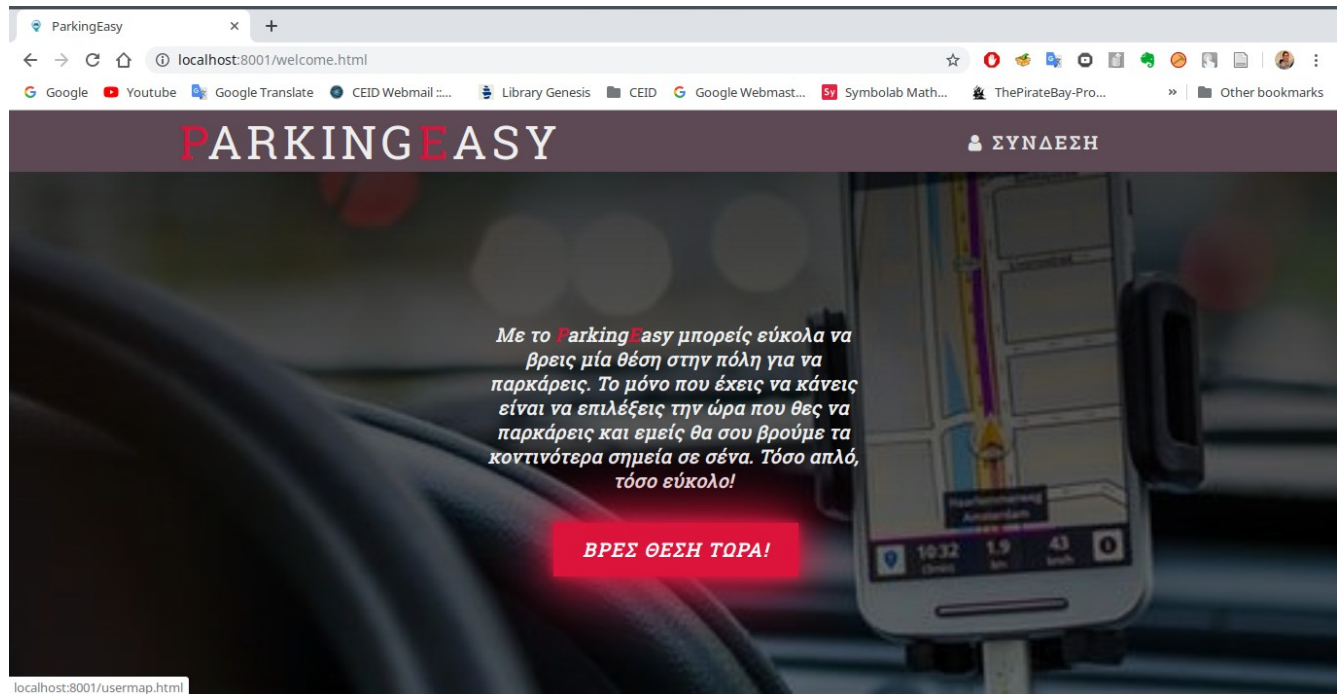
ParkingEasy

localhost:8001/welcome.html

Google Youtube Google Translate CEID Webmail ::... Library Genesis CEID Google Webmast... Symbolab Math... ThePirateBay-Pro... » Other bookmarks

PARKINGEASY

ΣΥΝΔΕΣΗ

Με το ParkingEasy μπορείς εύκολα να βρεις μία θέση στην πόλη για να παρκάρεις. Το μόνο που έχεις να κάνεις είναι να επιλέξεις την ώρα που θες να παρκάρεις και εμείς θα σου βρούμε τα κοντινότερα σημεία σε σένα. Τόσο απλό, τόσο εύκολο!

ΒΡΕΣ ΘΕΣΗ ΤΩΡΑ!

1032 1.9 43

localhost:8001/usermap.html